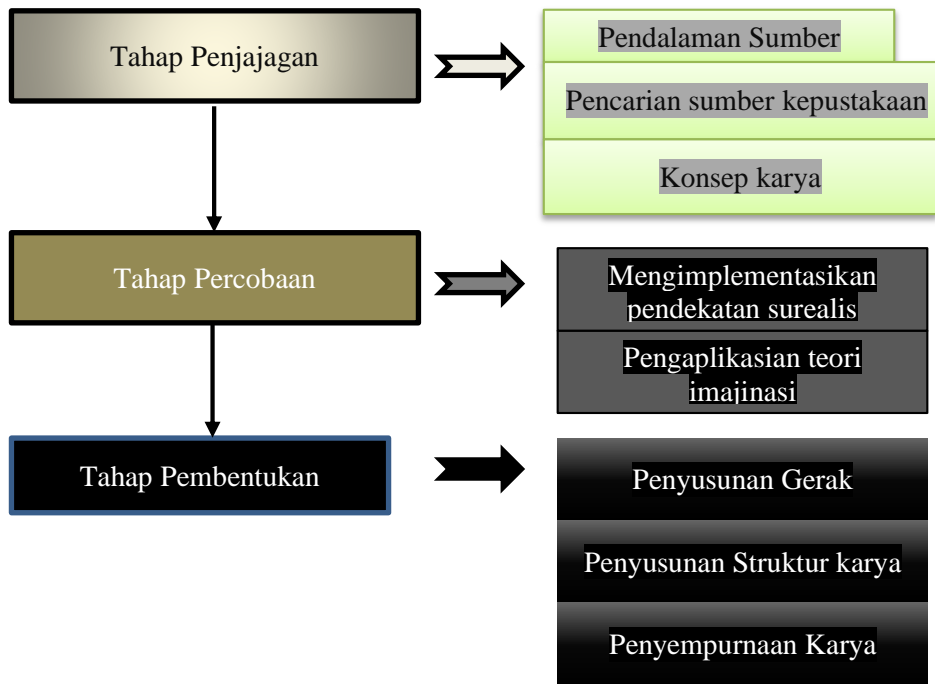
Tahap Penjajagan

Pendalaman Sumber

Pencarian sumber kepustakaan

Konsep karya

Tahap Percobaan

Mengimplementasikan pendekatan surealis

Pengaplikasian teori imajinasi

Tahap Pembentukan

Penyusunan Gerak

Penyusunan Struktur karya

Penyempurnaan Karya